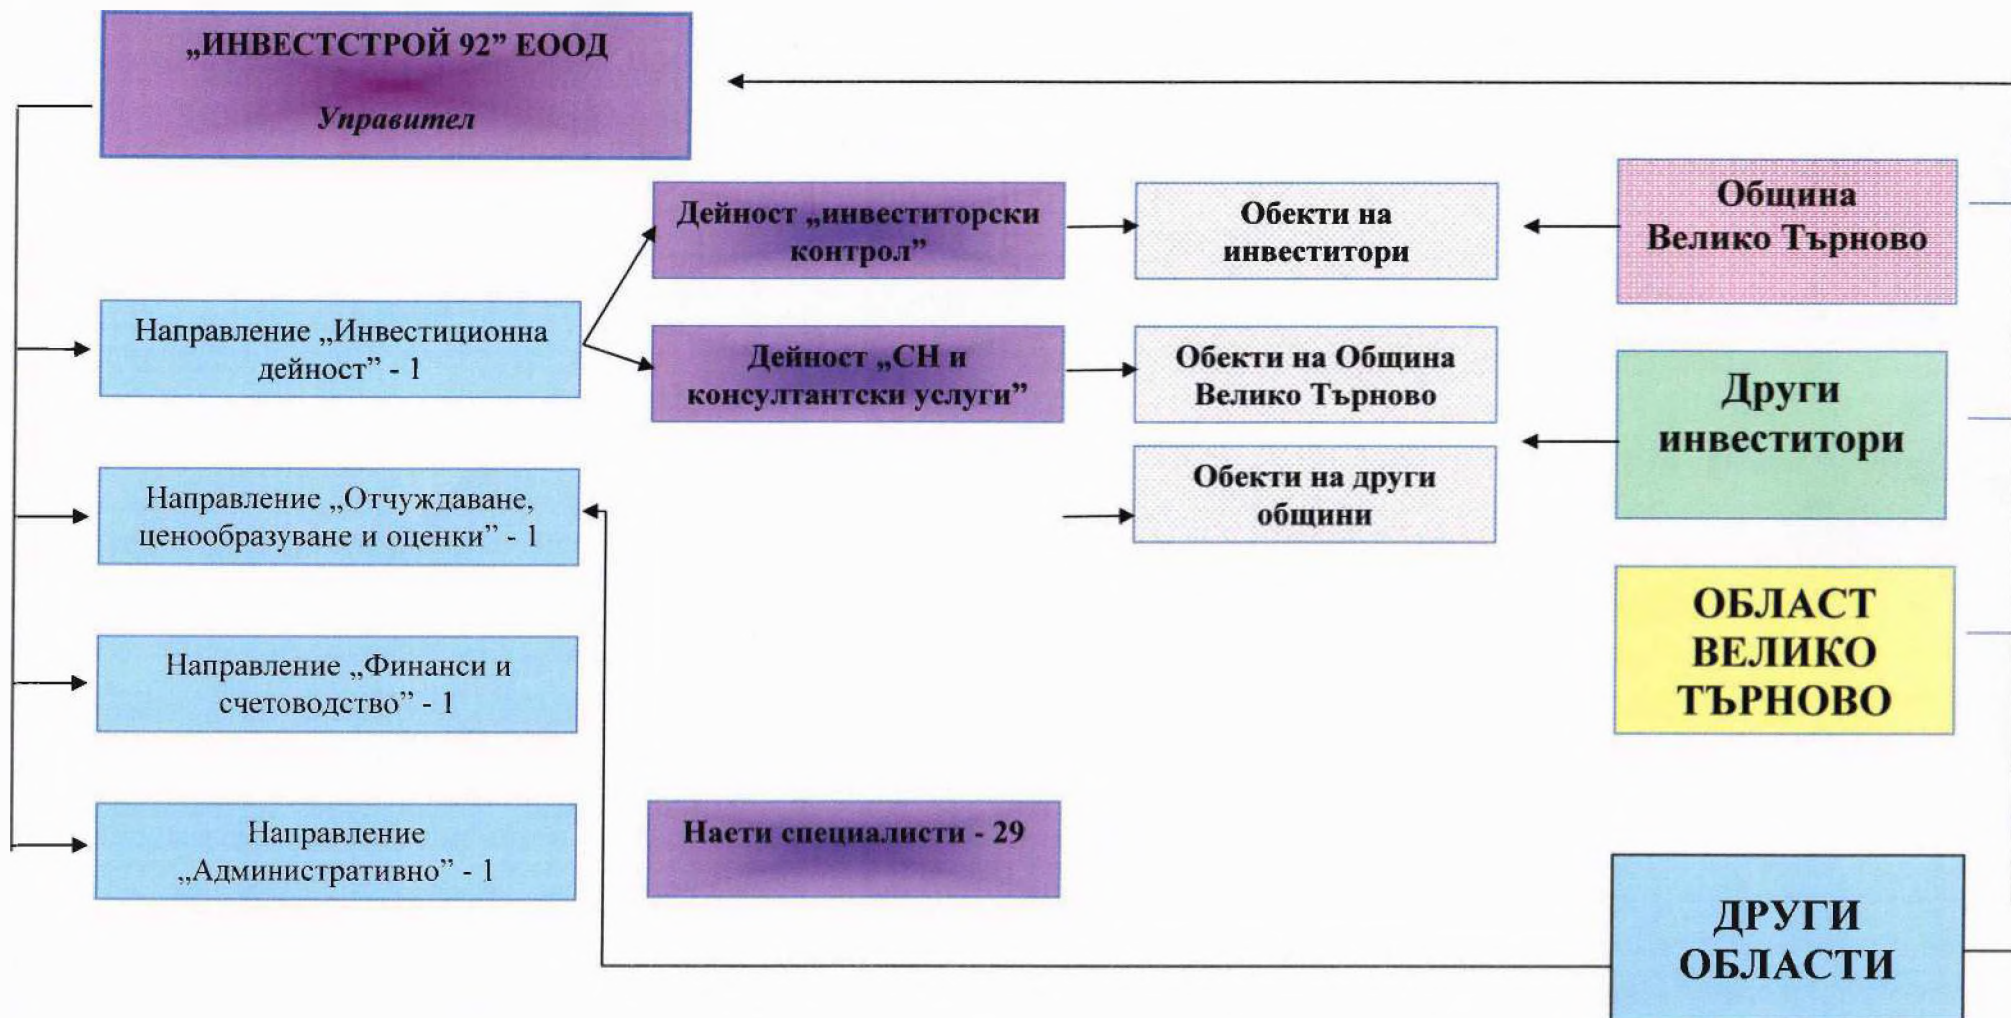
„ИНВЕСТСТРОЙ 92” ЕООД
Управител

Направление „Инвестиционна дейност” - 1

Направление „Отчуждаване, ценообразуване и оценки” - 1

Направление „Финанси и счетоводство” - 1

Направление „Административно” - 1

Дейност „инвеститорски контрол”

Дейност „СН и консултантски услуги”

Наети специалисти - 29

Обекти на инвеститори

Обекти на Община Велико Търново

Обекти на други общини

Община Велико Търново

Други инвеститори

ОБЛАСТ ВЕЛИКО ТЪРНОВО

ДРУГИ ОБЛАСТИ